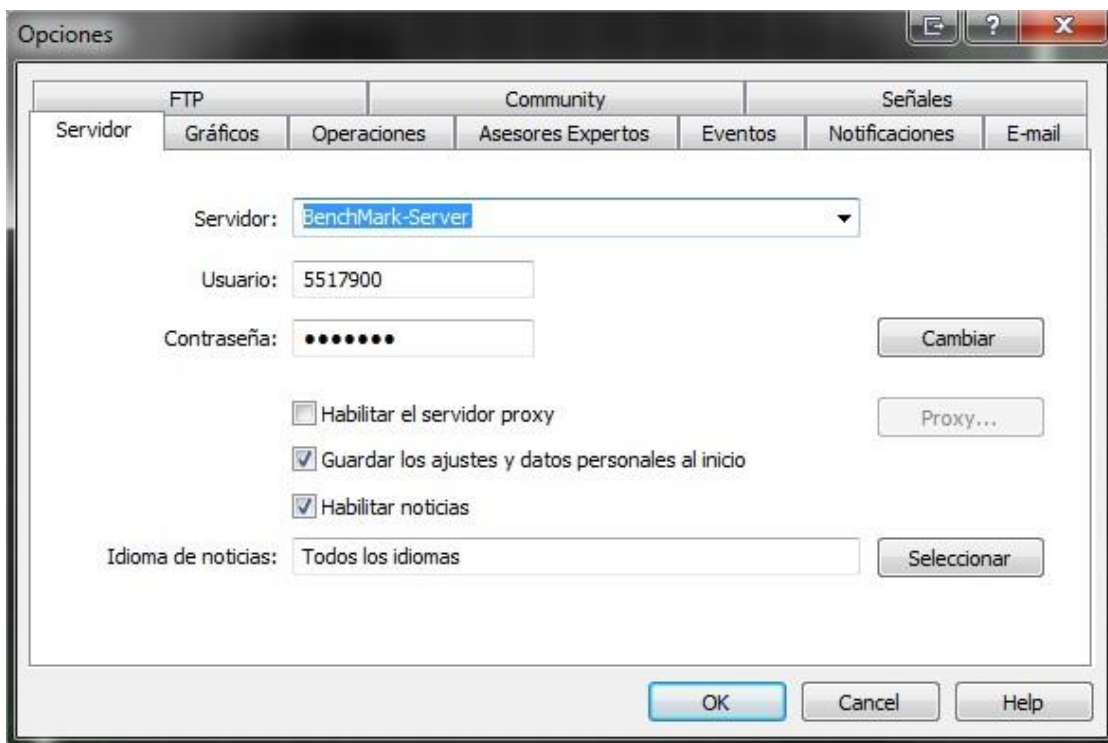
Opciones

?
x

FTP
Community
Señales
Servidor
Gráficos
Operaciones
Asesores Expertos
Eventos
Notificaciones
E-mail

Servidor: BenchMark-Server

Usuario: 5517900

Contraseña: •••••••
Cambiar

Habilitar el servidor proxy
Proxy...

Guardar los ajustes y datos personales al inicio

Habilitar noticias

Idioma de noticias: Todos los idiomas
Seleccionar

OK
Cancel
Help